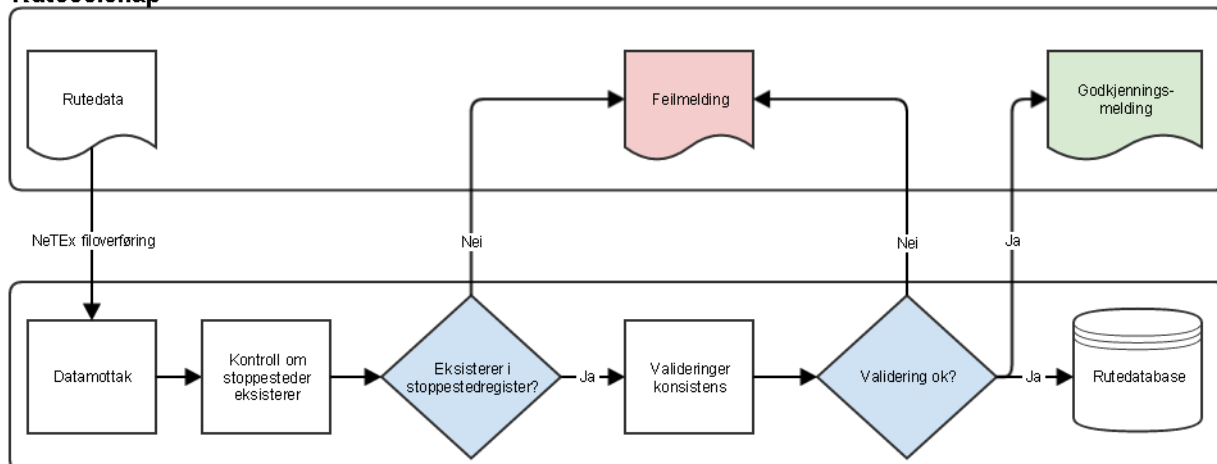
Ruteselskap

Rutedata

Feilmelding

Godkjennings-melding

NeTEx filoverføring

Nei

Nei

Ja

Datamottak

Kontroll om stoppesteder eksisterer

Eksisterer i stoppestedregister?

Ja

Valideringer konsistens

Validering ok?

Ja

Rutedatabase